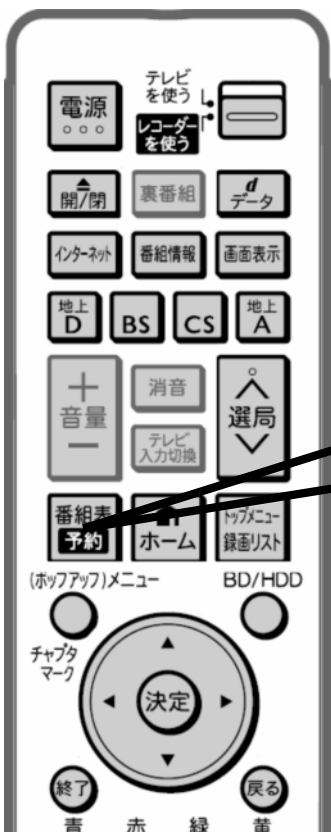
テレビを使う
レコーダーを使う
電源
開/閉
裏番組
d
データ
インターネット
番組情報
画面表示
地上 D
BS
CS
地上 A
+
音量
−
消音
テレビ 入力切換
選局
番組表
予約
ホーム
トップメニュー
録画リスト
(ポップアップ)メニュー
BD/HDD
チャプタ マーク
決定
終了
戻る
青
赤
緑
黄